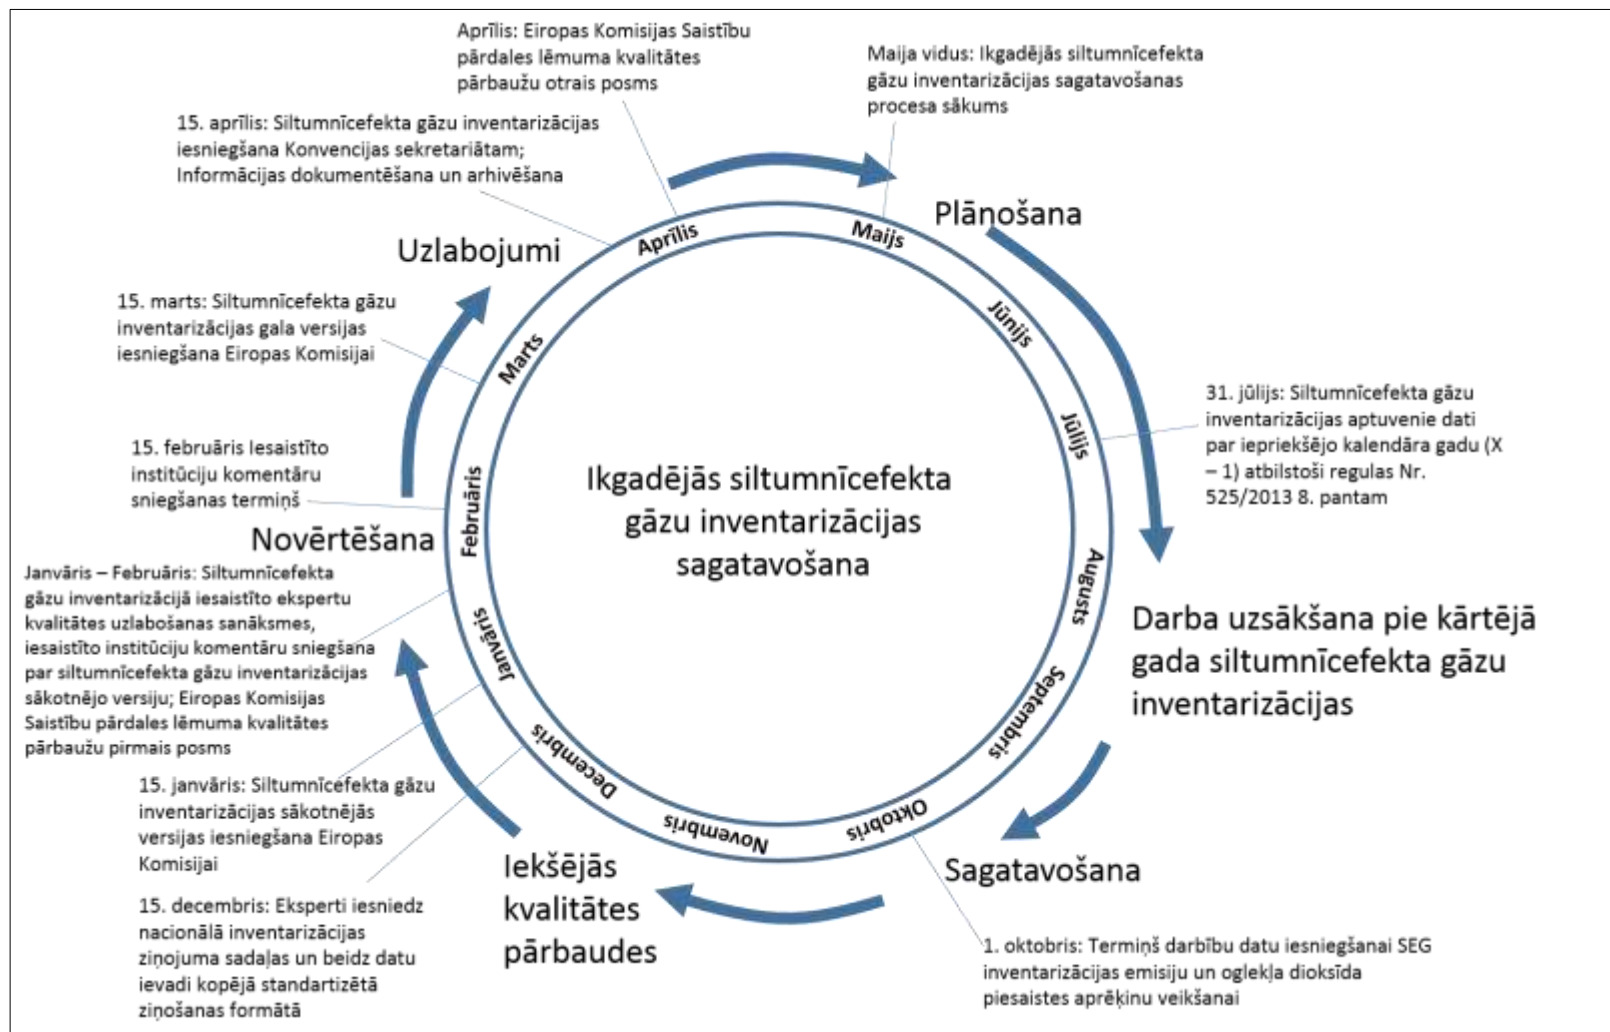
Aprīlis: Eiropas Komisijas Saistību pārdales lēmuma kvalitātes pārbaužu otrais posms

Maija vidus: Ikgadējās siltumnīcefekta gāzu inventarizācijas sagatavošanas procesa sākums

15. aprīlis: Siltumnīcefekta gāzu inventarizācijas iesniegšana Konvencijas sekretariātam; Informācijas dokumentēšana un arhivēšana

Plānošana

Uzlabojumi

Aprīlis

Maijs

Jūnijs

Jūlijs

Augusts

Septembris

Oktobris

Novembris

Decembris

Janvāris

Februāris

Marts

15. marts: Siltumnīcefekta gāzu inventarizācijas gala versijas iesniegšana Eiropas Komisijai

31. jūlijs: Siltumnīcefekta gāzu inventarizācijas aptuvenie dati par iepriekšējo kalendāra gadu (X – 1) atbilstoši regulas Nr. 525/2013 8. pantam

15. februāris Iesaistīto institūciju komentāru sniegšanas termiņš

Ikgadējās siltumnīcefekta gāzu inventarizācijas sagatavošana

Novērtēšana

Janvāris – Februāris: Siltumnīcefekta gāzu inventarizācijā iesaistīto ekspertu kvalitātes uzlabošanas sanāksmes, iesaistīto institūciju komentāru sniegšana par siltumnīcefekta gāzu inventarizācijas sākotnējo versiju; Eiropas Komisijas Saistību pārdales lēmuma kvalitātes pārbaužu pirmais posms

Darba uzsākšana pie kārtējā gada siltumnīcefekta gāzu inventarizācijas

15. janvāris: Siltumnīcefekta gāzu inventarizācijas sākotnējās versijas iesniegšana Eiropas Komisijai

Sagatavošana

Iekšējās kvalitātes pārbaudes

15. decembris: Eksperti iesniedz nacionālā inventarizācijas ziņojuma sadaļas un beidz datu ievadi kopējā standartizētā ziņošanas formātā

1. oktobris: Termiņš darbību datu iesniegšanai SEG inventarizācijas emisiju un oglekļa dioksīda piesaistes aprēķinu veikšanai